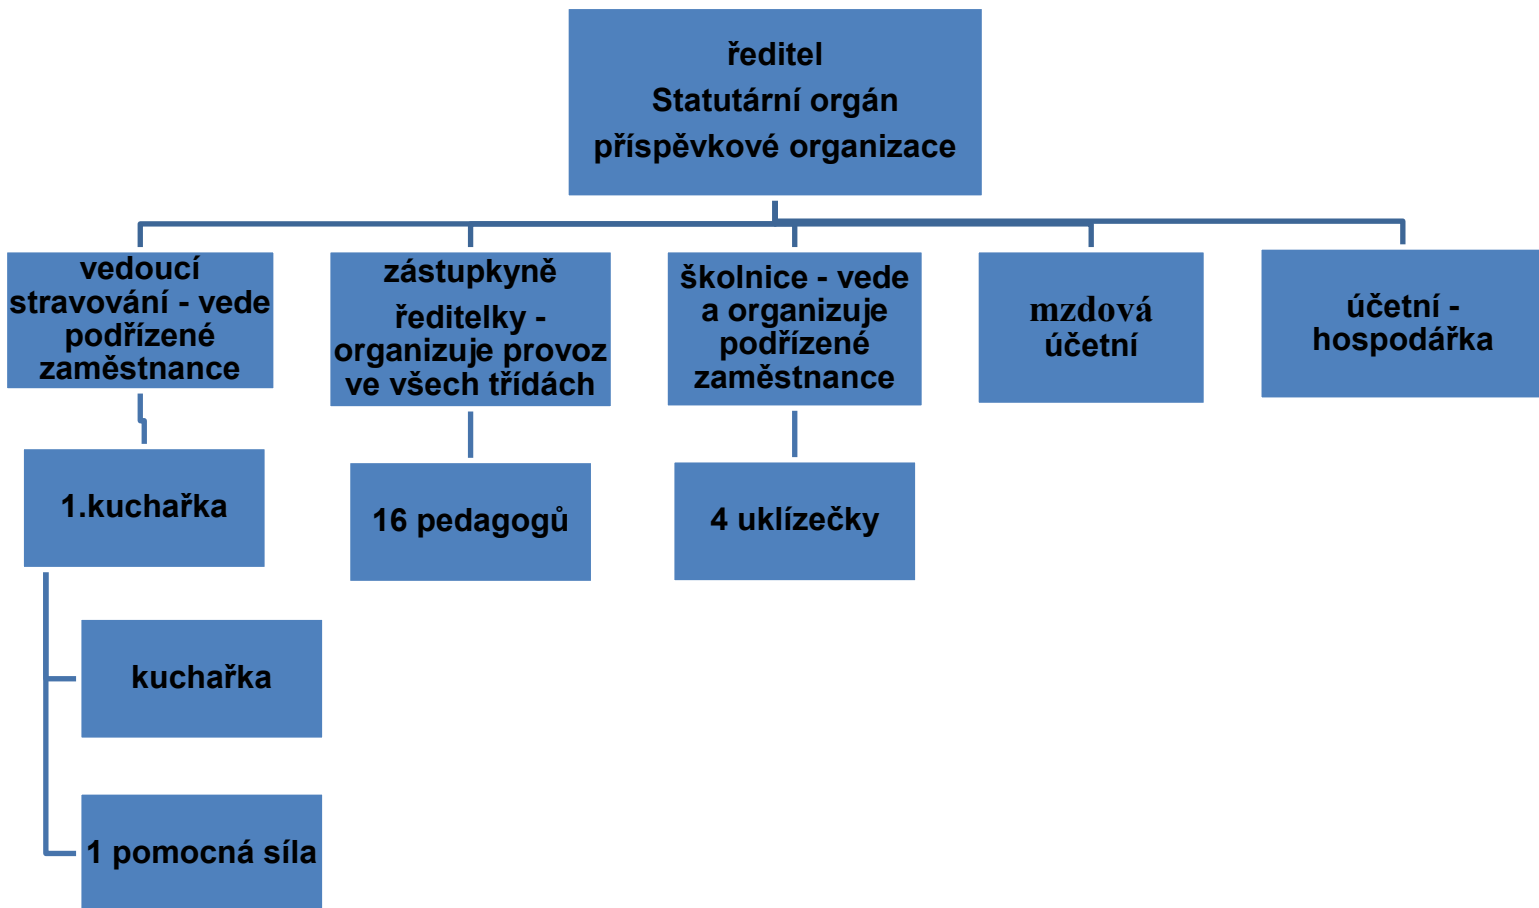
ředitel
Statutární orgán
příspěvkové organizace

vedoucí stravování - vede podřízené zaměstnance

zástupkyně ředitelky - organizuje provoz ve všech třídách

školnice - vede a organizuje podřízené zaměstnance

mzdová účetní

účetní - hospodářka

1.kuchařka

16 pedagogů

4 uklízečky

kuchařka

1 pomocná síla